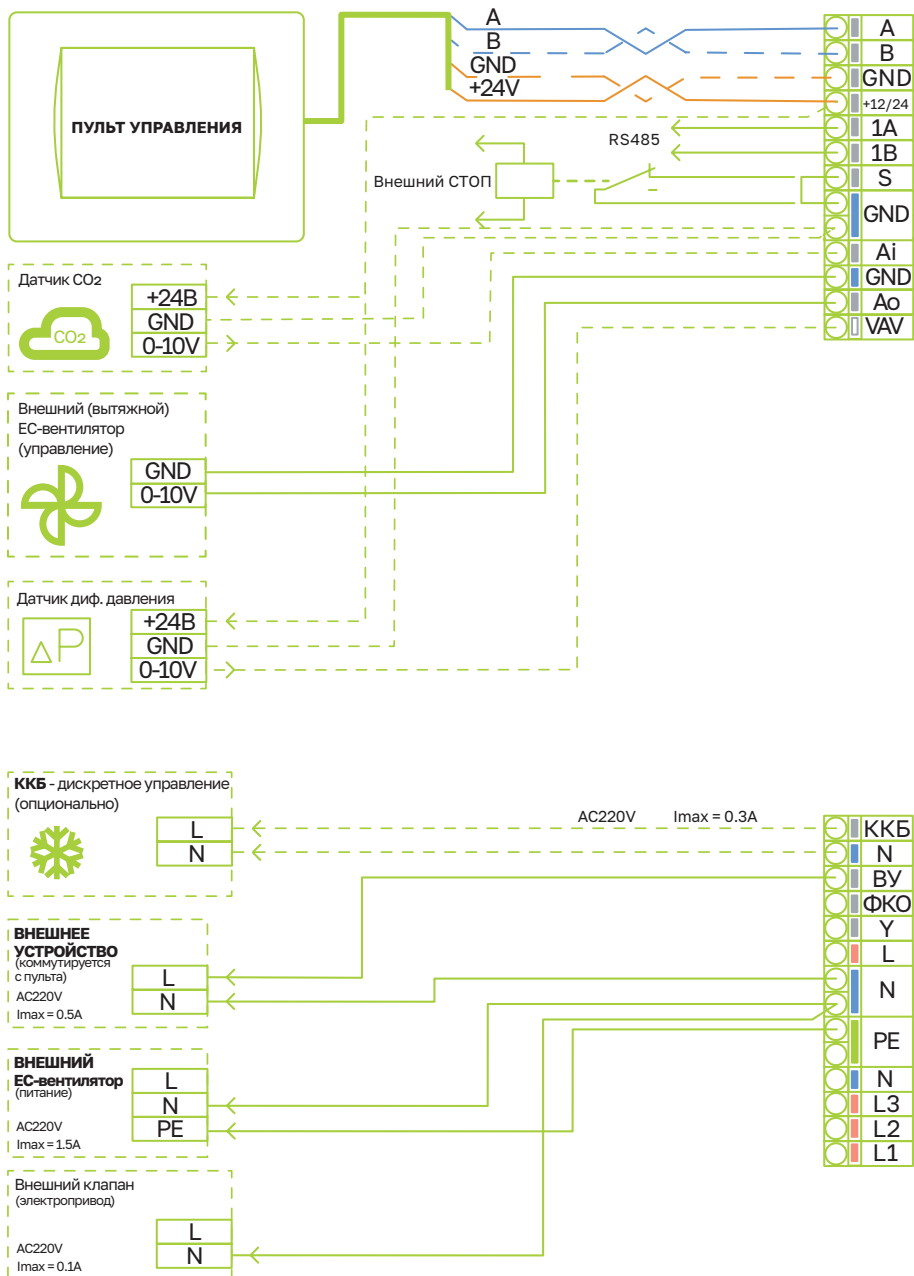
ПУЛЬТ УПРАВЛЕНИЯ

A
B
GND
+24V

A
B
GND
+12/24
1A
1B
S
GND
Ai
GND
Ao
VAV

RS485

Внешний СТОП

Датчик CO2
CO2
+24В
GND
0-10V

Внешний (вытяжной) ЕС-вентилятор (управление)
GND
0-10V

Датчик диф. давления
+24В
GND
0-10V

ККБ - дискретное управление (опционально)
L
N

AC220V Imax = 0.3A

ККБ
N
ВУ
ФКО
Y
L
N
PE
N
L3
L2
L1

ВНЕШНЕЕ УСТРОЙСТВО (коммутируется с пульта)
AC220V
Imax = 0.5A
L
N

ВНЕШНИЙ ЕС-вентилятор (питание)
AC220V
Imax = 1.5A
L
N
PE

Внешний клапан (электропривод)
AC220V
Imax = 0.1A
L
N